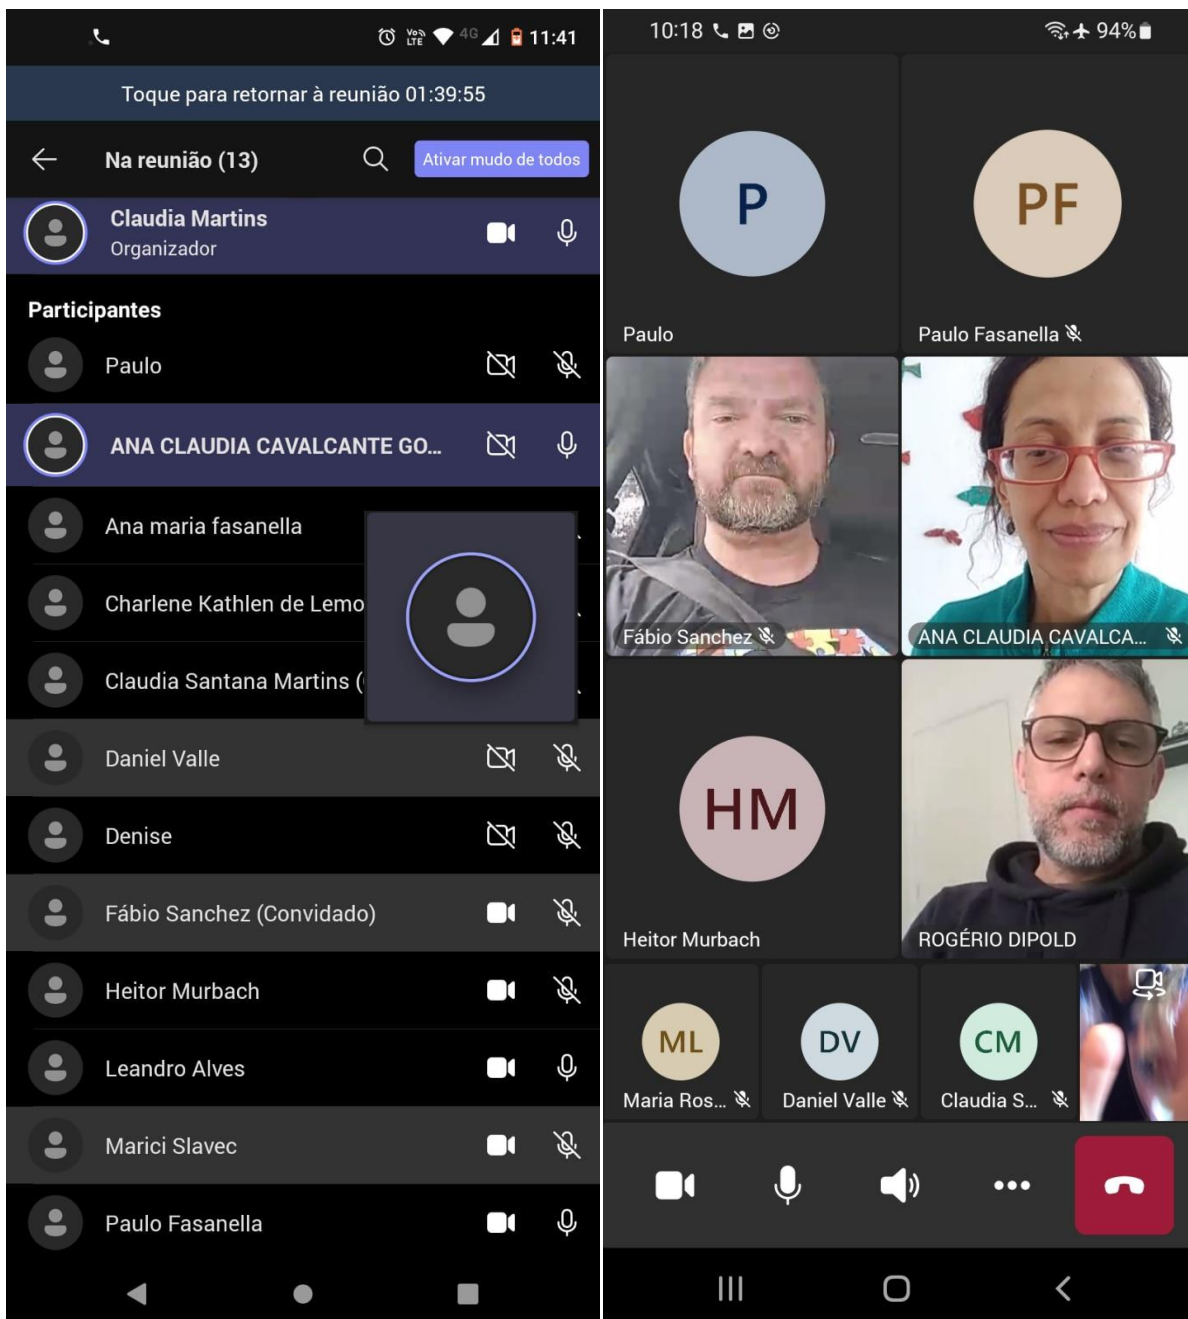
Vo) LTE 4G 11:41

Toque para retornar à reunião 01:39:55

Na reunião (13)

Ativar mudo de todos

Claudia Martins
Organizador

Participantes

Paulo

ANA CLAUDIA CAVALCANTE GO...

Ana maria fasanella

Charlene Kathlen de Lemo

Claudia Santana Martins (

Daniel Valle

Denise

Fábio Sanchez (Convidado)

Heitor Murbach

Leandro Alves

Marici Slavec

Paulo Fasanella

10:18 94%

P
Paulo

PF
Paulo Fasanella

Fábio Sanchez

ANA CLAUDIA CAVALCA...

HM
Heitor Murbach

ROGÉRIO DIPOLD

ML
Maria Ros...

DV
Daniel Valle

CM
Claudia S...